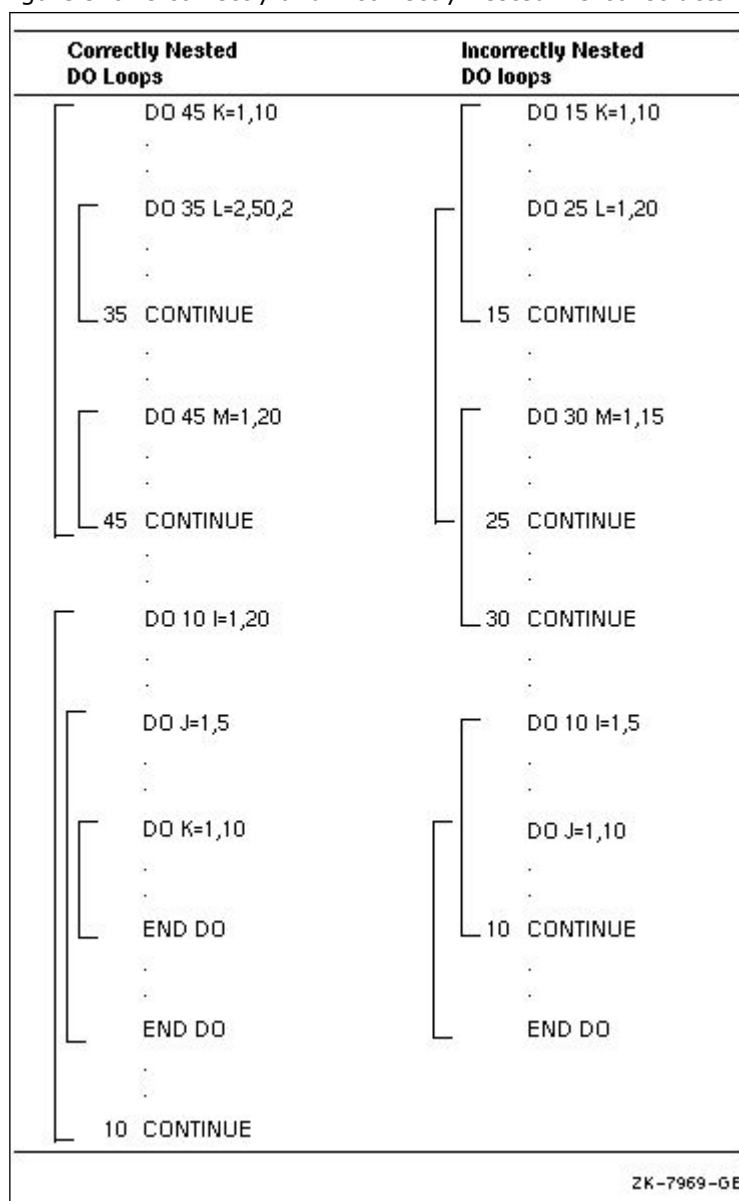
Correctly Nested DO Loops

DO 45 K=1,10
.
.
DO 35 L=2,50,2
.
.
35 CONTINUE
.
.
DO 45 M=1,20
.
.
45 CONTINUE
.
.
DO 10 I=1,20
.
.
DO J=1,5
.
.
DO K=1,10
.
.
END DO
.
.
END DO
.
.
10 CONTINUE

Incorrectly Nested DO loops

DO 15 K=1,10
.
.
DO 25 L=1,20
.
.
15 CONTINUE
.
.
DO 30 M=1,15
.
.
25 CONTINUE
.
.
30 CONTINUE
.
.
DO 10 I=1,5
.
.
DO J=1,10
.
.
10 CONTINUE
.
.
END DO

ZK-7969-GE